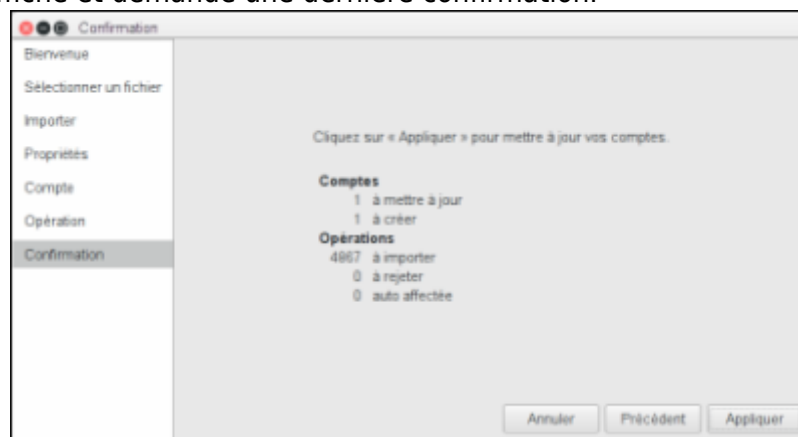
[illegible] et demande une dernière confirmation.

Confirmation

Bienvenue
Sélectionner un fichier
Importer
Propriétés
Compte
Opération
Confirmation

Cliquez sur « Appliquer » pour mettre à jour vos comptes.

Comptes
1 à mettre à jour
1 à créer
Opérations
4867 à importer
0 à rejeter
0 auto affectée

Annuler
Précédent
Appliquer